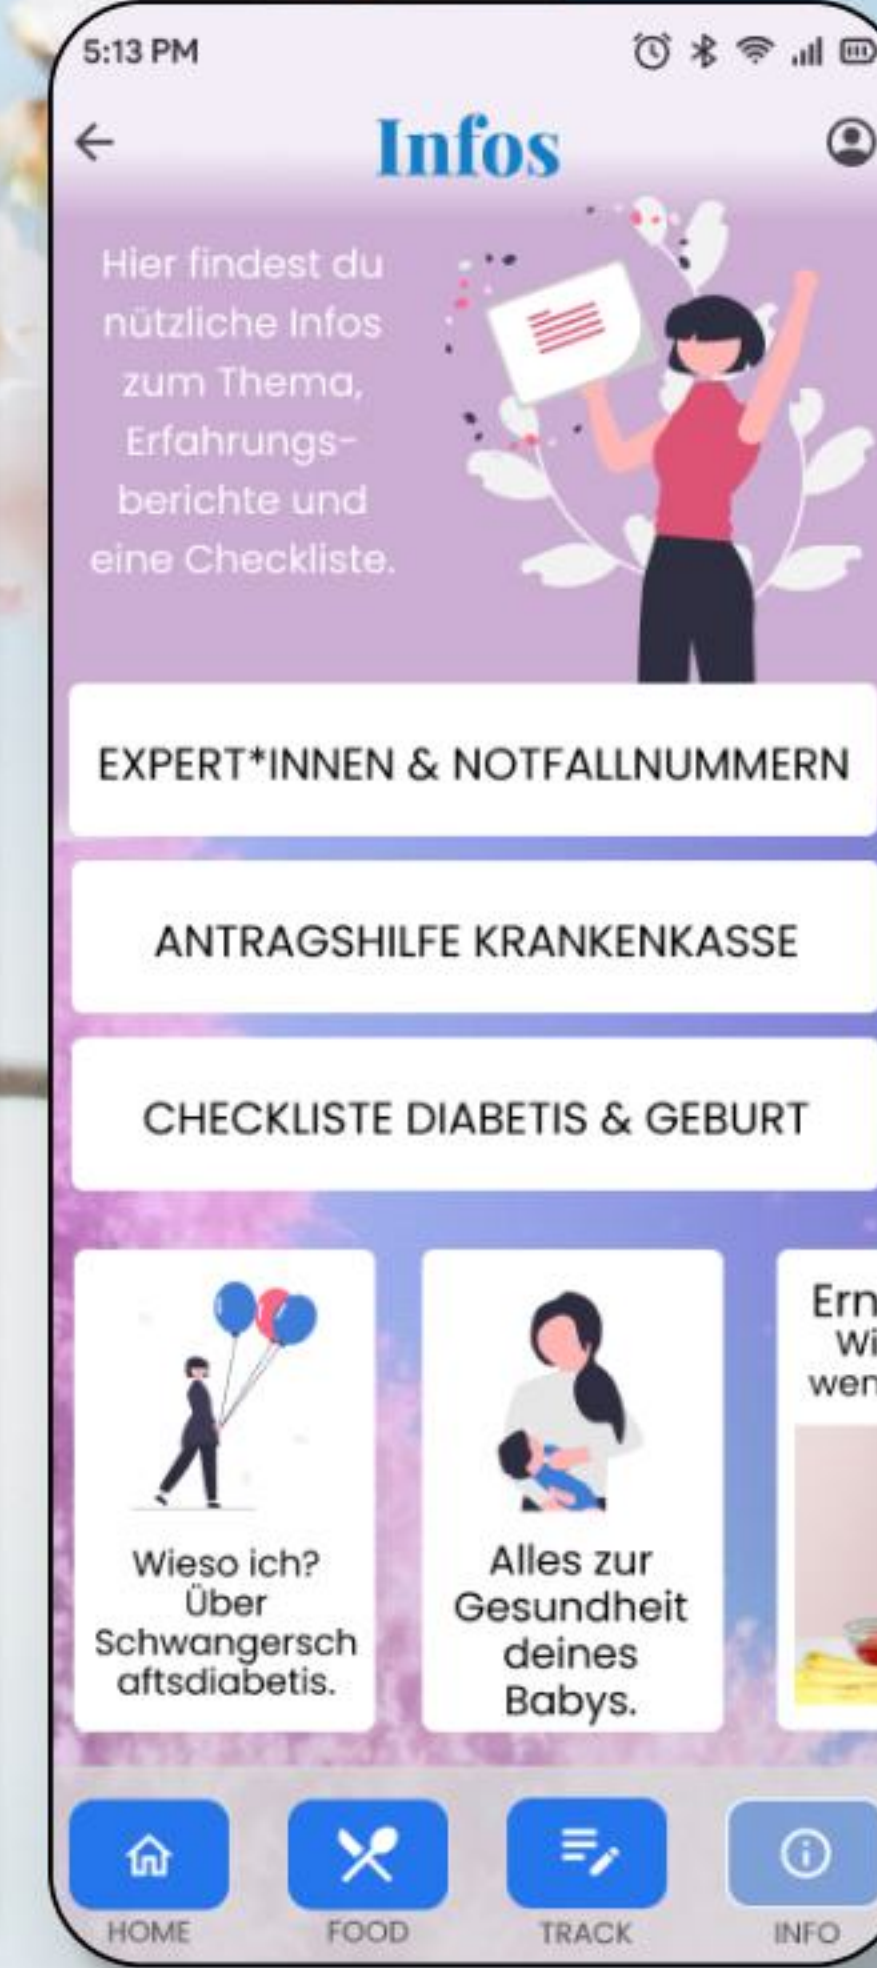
5:13 PM

Infos

Hier findest du nützliche Infos zum Thema, Erfahrungsberichte und eine Checkliste.

EXPERT*INNEN & NOTFALLNUMMERN

ANTRAGSHILFE KRANKENKASSE

CHECKLISTE DIABETIS & GEBURT

Wieso ich? Über Schwangerschaftsdiabetis.

Alles zur Gesundheit deines Babys.

Ern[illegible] Wi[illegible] wen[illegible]

HOME

FOOD

TRACK

INFO